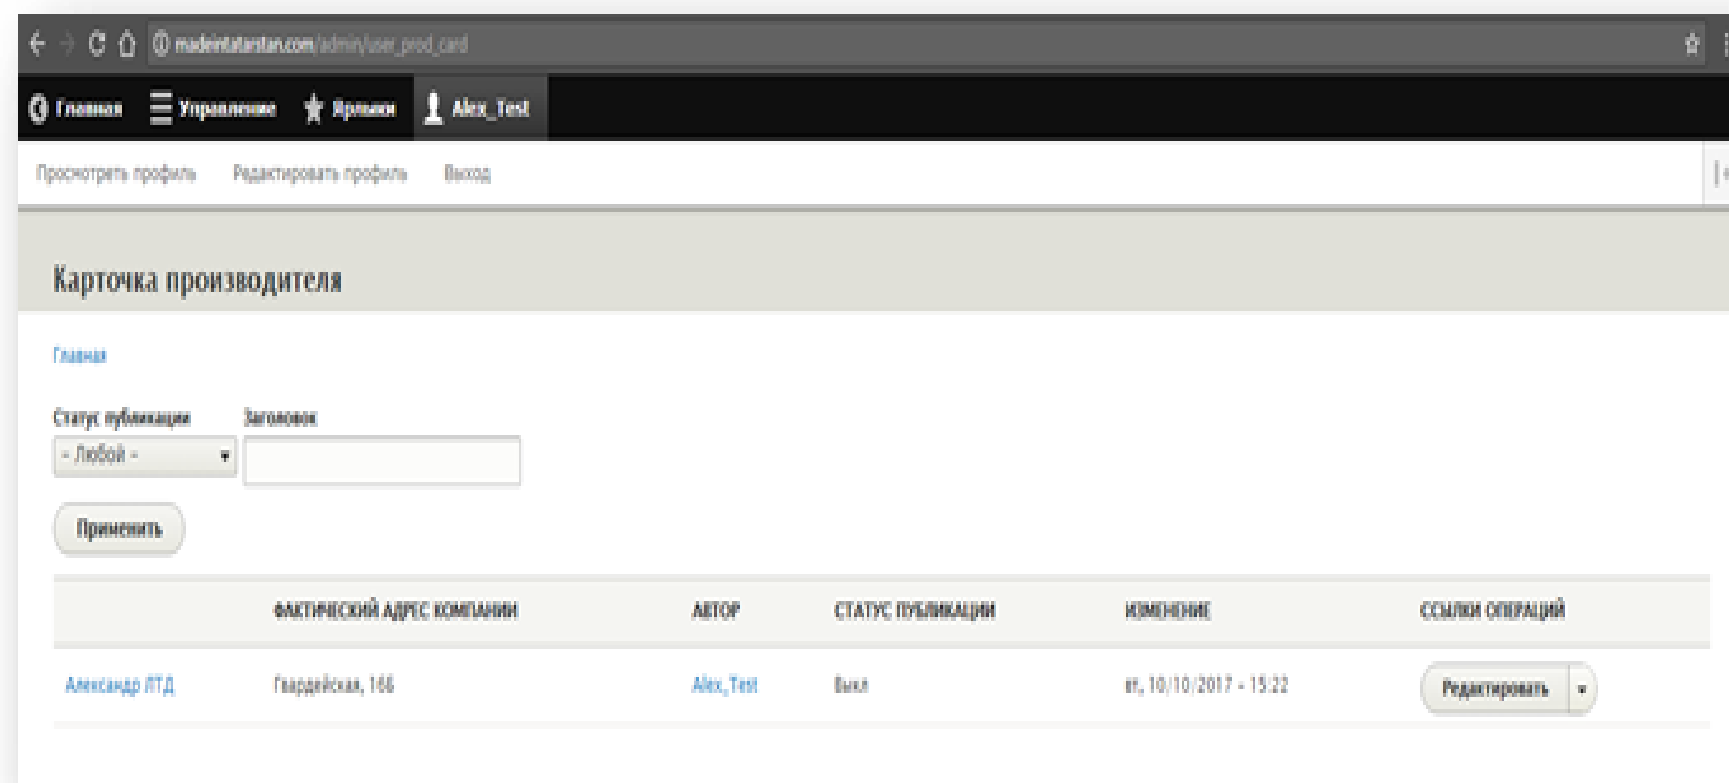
madeintatarstan.com/admin/user_prod_card

Главная Управление Ярлыки Alex_Test

Просмотреть профиль Редактировать профиль Выход

Карточка производителя

Главная

Статус публикации
- Любой -
Заголовок

Применить

|  | ФАКТИЧЕСКИЙ АДРЕС КОМПАНИИ | АВТОР | СТАТУС ПУБЛИКАЦИИ | ИЗМЕНЕНИЕ | ССЫЛКИ ОПЕРАЦИЙ |
|---|---|---|---|---|---|
| Александр ЛТД | Гвардейская, 166 | Alex_Test | Выкл | вт, 10/10/2017 - 15:22 | Редактировать |